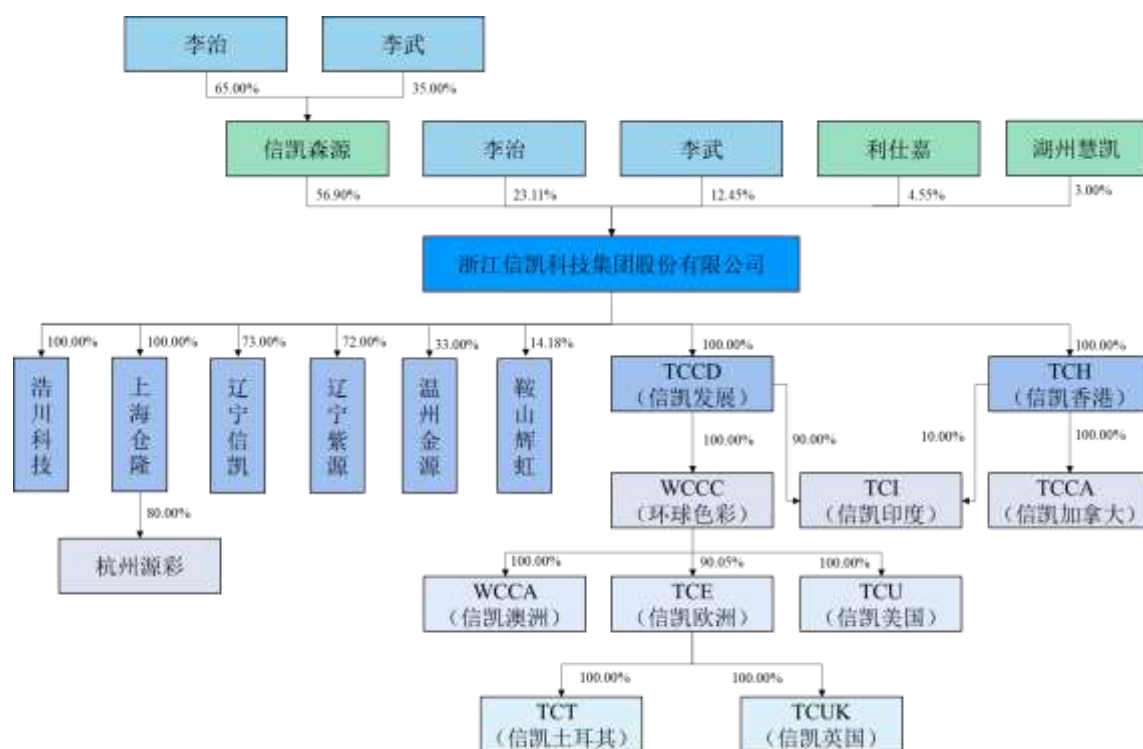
李治

李武

65.00%

35.00%

信凯森源

李治

李武

利仕嘉

湖州慧凯

56.90%

23.11%

12.45%

4.55%

3.00%

浙江信凯科技集团股份有限公司

100.00%

100.00%

73.00%

72.00%

33.00%

14.18%

100.00%

100.00%

浩川科技

上海仓隆

辽宁信凯

辽宁紫源

温州金源

鞍山辉虹

TCCD
（信凯发展）

TCH
（信凯香港）

80.00%

100.00%

90.00%

10.00%

100.00%

杭州源彩

WCCC
（环球色彩）

TCI
（信凯印度）

TCCA
（信凯加拿大）

100.00%

90.05%

100.00%

WCCA
（信凯澳洲）

TCE
（信凯欧洲）

TCU
（信凯美国）

100.00%

100.00%

TCT
（信凯土耳其）

TCUK
（信凯英国）